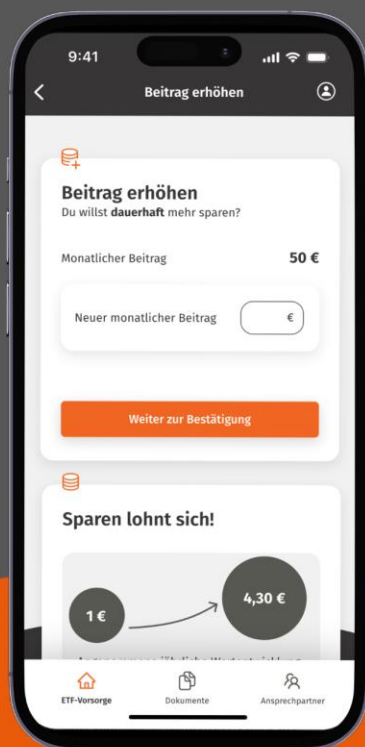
9:41

Beitrag erhöhen

Beitrag erhöhen
Du willst dauerhaft mehr sparen?

Monatlicher Beitrag 50 €

Neuer monatlicher Beitrag €

Weiter zur Bestätigung

Sparen lohnt sich!

1 €

4,30 €

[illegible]

ETF-Vorsorge Dokumente Ansprechpartner